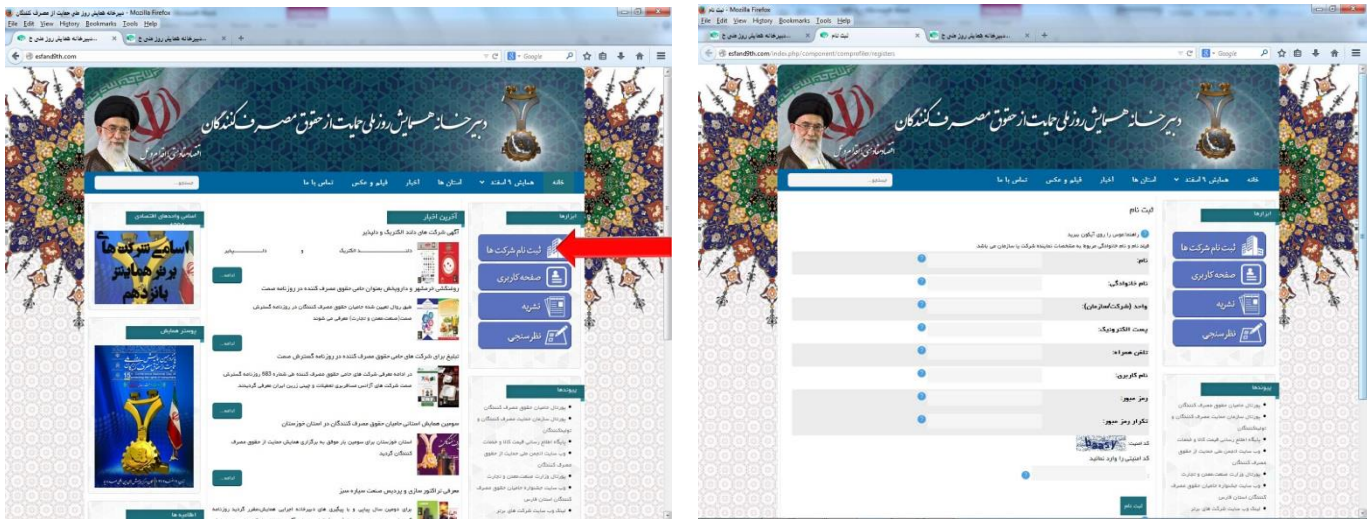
دبیرخانه همایش روز ملی حمایت از حقوق مصرف کنندگان - Mozilla Firefox
File Edit View History Bookmarks Tools Help
esfand8th.com
دبیرخانه همایش روز ملی حمایت از حقوق مصرف کنندگان
اقتصاد مقاومتی
خانه
همایش ۹ اسفند
استان ها
اخبار
فیلم و عکس
تماس با ما
ابزارها
ثبت نام شرکت ها
صفحه کاربری
نشریه
نظرسنجی
آخرین اخبار
آگهی شرکت های داخلی الکتریک و دلیتایر
روشنکش درمشهر و داروپخش بعنوان حامی حقوق مصرف کننده در روزنامه صمت
تبلیغ برای شرکت های حامی حقوق مصرف کننده در روزنامه گسترش صنعت
سومین همایش استانی حامیان حقوق مصرف کنندگان در استان خوزستان
معرفی تراکتور سازی و پردیس صنعت سیاره سبز
اسامی واحدهای اقتصادی
اسامی شرکت های برتر همایش پانزدهم
پوستر همایش
اطلاعیه ها
پیوندها
ادامه
ادامه
ادامه
ادامه

ثبت نام - Mozilla Firefox
File Edit View History Bookmarks Tools Help
esfand8th.com/index.php/component/comprofiler/registers
ثبت نام
راهنما: موس را روی آیکون ببرید
فیلد نام و نام خانوادگی مربوط به مشخصات نماینده شرکت یا سازمان می باشد
نام:
نام خانوادگی:
واحد (شرکت/سازمان):
پست الکترونیک:
تلفن همراه:
نام کاربری:
رمز عبور:
تکرار رمز عبور:
کد امنیت
baasy
کد امنیتی را وارد نمائید
ثبت نام
ابزارها
ثبت نام شرکت ها
صفحه کاربری
نشریه
نظرسنجی
پیوندها